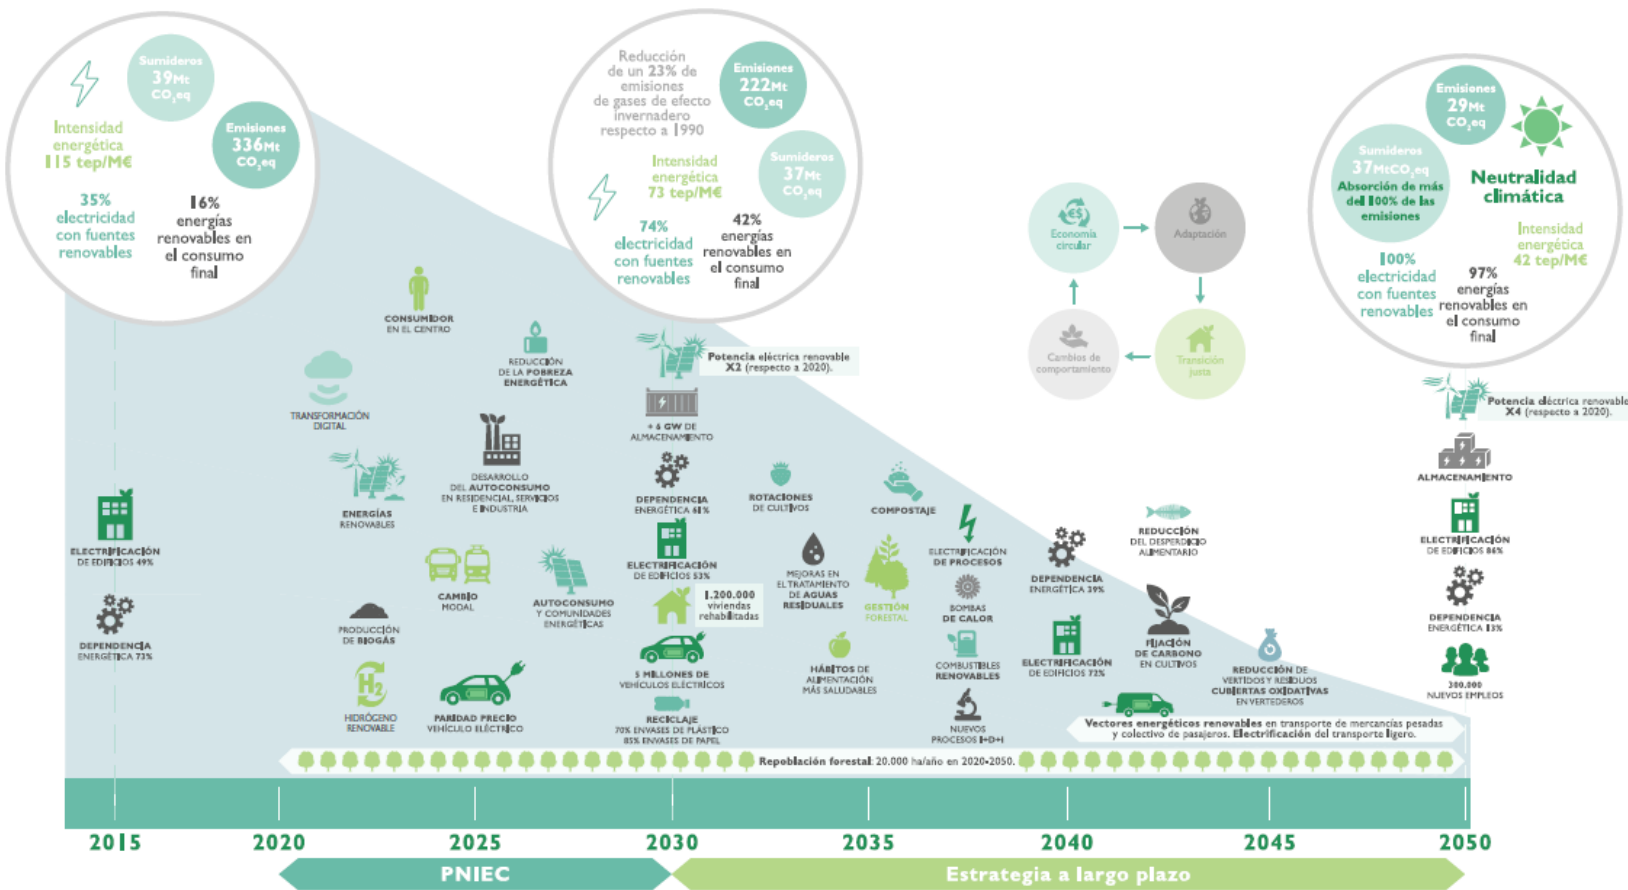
Sumideros
39Mt
$CO_2eq$

Intensidad energética
115 tep/M€

Emisiones
336Mt
$CO_2eq$

35%
electricidad con fuentes renovables

16%
energías renovables en el consumo final

Reducción de un 23% de emisiones de gases de efecto invernadero respecto a 1990

Emisiones
222Mt
$CO_2eq$

Intensidad energética
73 tep/M€

Sumideros
37Mt
$CO_2eq$

74%
electricidad con fuentes renovables

42%
energías renovables en el consumo final

Emisiones
29Mt
$CO_2eq$

Sumideros
37Mt$CO_2eq$
Absorción de más del 100% de las emisiones

Neutralidad climática

Intensidad energética
42 tep/M€

100%
electricidad con fuentes renovables

97%
energías renovables en el consumo final

Economía circular

Adaptación

Transición justa

Cambios de comportamiento

CONSUMIDOR EN EL CENTRO

REDUCCIÓN DE LA POBREZA ENERGÉTICA

Potencia eléctrica renovable X2 (respecto a 2020).

TRANSFORMACIÓN DIGITAL

+ 6 GW DE ALMACENAMIENTO

DESARROLLO DEL AUTOCONSUMO EN RESIDENCIAL, SERVICIOS E INDUSTRIA

ENERGÍAS RENOVABLES

DEPENDENCIA ENERGÉTICA 61%

ROTACIONES DE CULTIVOS

COMPOSTAJE

ELECTRIFICACIÓN DE PROCESOS

REDUCCIÓN DEL DESPERDICIO ALIMENTARIO

Potencia eléctrica renovable X4 (respecto a 2020).

ALMACENAMIENTO

ELECTRIFICACIÓN DE EDIFICIOS 49%

ELECTRIFICACIÓN DE EDIFICIOS 53%

MEJORAS EN EL TRATAMIENTO DE AGUAS RESIDUALES

DEPENDENCIA ENERGÉTICA 39%

ELECTRIFICACIÓN DE EDIFICIOS 86%

CAMBIO MODAL

AUTOCONSUMO Y COMUNIDADES ENERGÉTICAS

1.200.000 viviendas rehabilitadas

GESTIÓN FORESTAL

BOMBAS DE CALOR

DEPENDENCIA ENERGÉTICA 73%

PRODUCCIÓN DE BIOGÁS

FIJACIÓN DE CARBONO EN CULTIVOS

DEPENDENCIA ENERGÉTICA 13%

ELECTRIFICACIÓN DE EDIFICIOS 72%

HÁBITOS DE ALIMENTACIÓN MÁS SALUDABLES

COMBUSTIBLES RENOVABLES

5 MILLONES DE VEHÍCULOS ELÉCTRICOS

REDUCCIÓN DE VERTIDOS Y RESIDUOS CUBIERTAS OXIDATIVAS EN VERTEDEROS

300.000 NUEVOS EMPLEOS

HIDRÓGENO RENOVABLE

PARIDAD PRECIO VEHÍCULO ELÉCTRICO

RECICLAJE
70% ENVASES DE PLÁSTICO
85% ENVASES DE PAPEL

NUEVOS PROCESOS I+D+I

Vectores energéticos renovables en transporte de mercancías pesadas y colectivo de pasajeros. Electrificación del transporte ligero.

Repoblación forestal: 20.000 ha/año en 2020-2050.

2015 2020 2025 2030 2035 2040 2045 2050

PNIEC

Estrategia a largo plazo